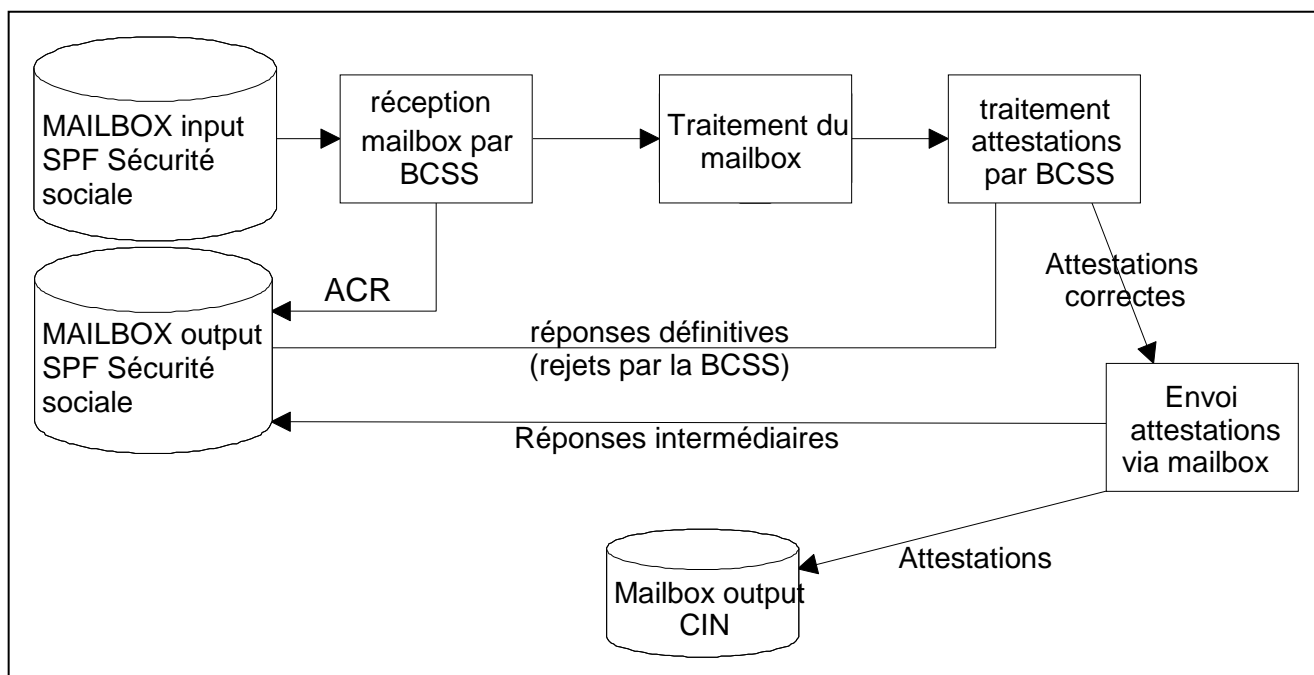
MAILBOX input SPF Sécurité sociale

réception mailbox par BCSS

Traitement du mailbox

traitement attestations par BCSS

ACR

Attestations correctes

MAILBOX output SPF Sécurité sociale

réponses définitives (rejets par la BCSS)

Envoi attestations via mailbox

Réponses intermédiaires

Attestations

Mailbox output CIN